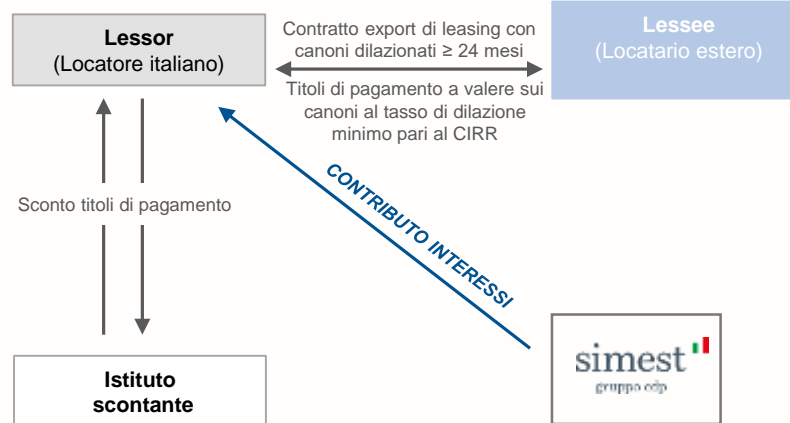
Lessor
(Locatore italiano)

Contratto export di leasing con canoni dilazionati ≥ 24 mesi

Lessee
(Locatario estero)

Titoli di pagamento a valere sui canoni al tasso di dilazione minimo pari al CIRR

Sconto titoli di pagamento

CONTRIBUTO INTERESSI

Istituto scontante

simest
gruppo cdp